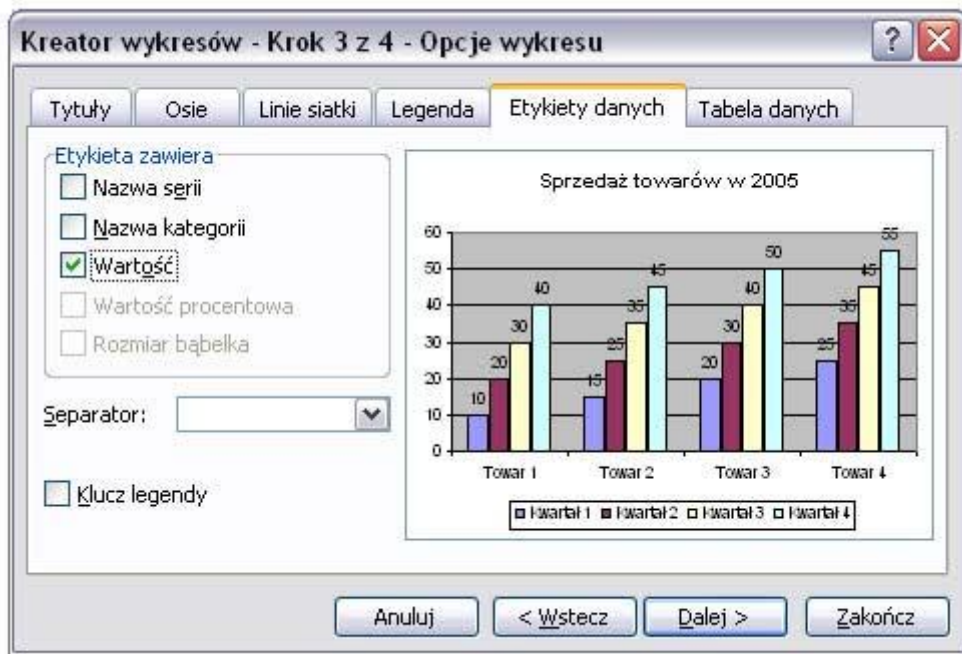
Kreator wykresów - Krok 3 z 4 - Opcje wykresu

?

Tytuły | Osie | Linie siatki | Legenda | Etykiety danych | Tabela danych

Etykieta zawiera
Nazwa serii
Nazwa kategorii
Wartość
Wartość procentowa
Rozmiar bąbelka

Separator:

Klucz legendy

Sprzedaż towarów w 2005

60
50
40
30
20
10
0

10 20 30 40
15 25 35 45
20 30 40 50
25 35 45 55

Towar 1 | Towar 2 | Towar 3 | Towar 4

Kwartał 1 | Kwartał 2 | Kwartał 3 | Kwartał 4

Anuluj | < Wstecz | Dalej > | Zakończ